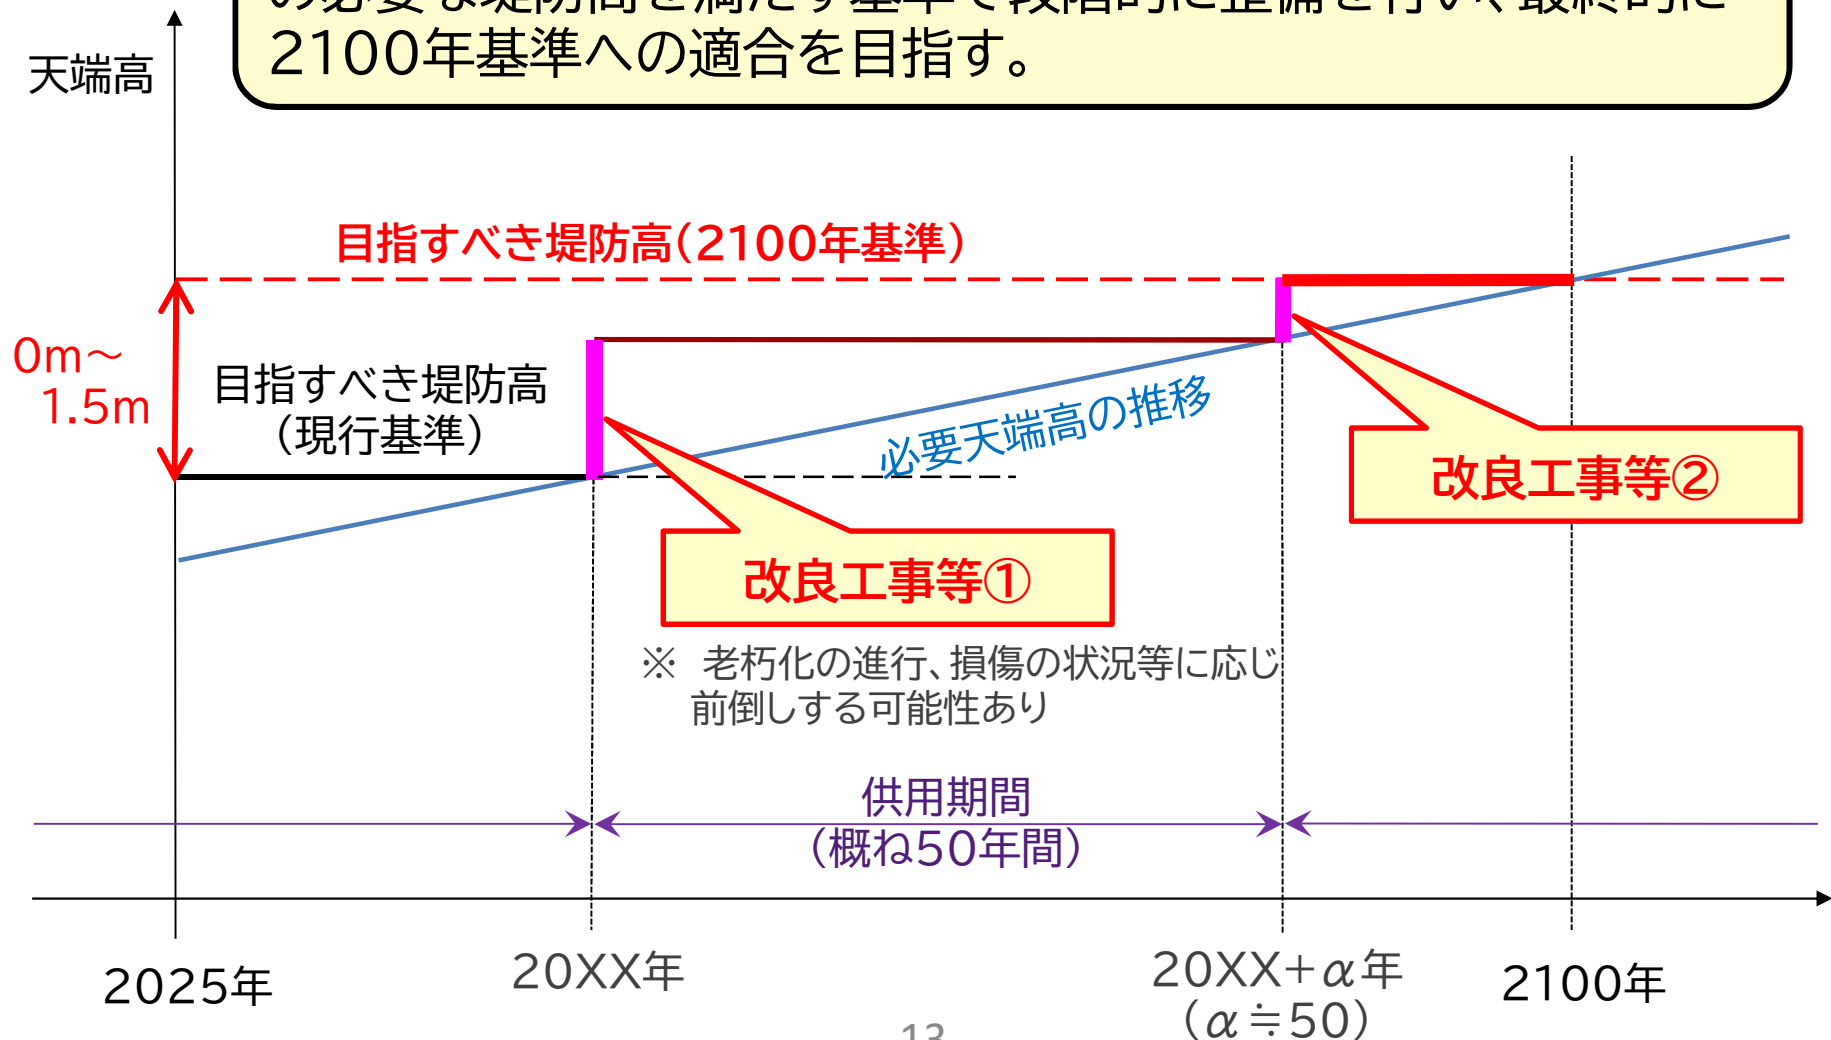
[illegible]
2100年基準への適合を目指す。

天端高

目指すべき堤防高(2100年基準)

0m～1.5m

目指すべき堤防高(現行基準)

必要天端高の推移

改良工事等①

改良工事等②

※ 老朽化の進行、損傷の状況等に応じ前倒しする可能性あり

供用期間(概ね50年間)

2025年

20XX年

20XX+$\alpha$年($\alpha \fallingdotseq 50$)

2100年

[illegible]